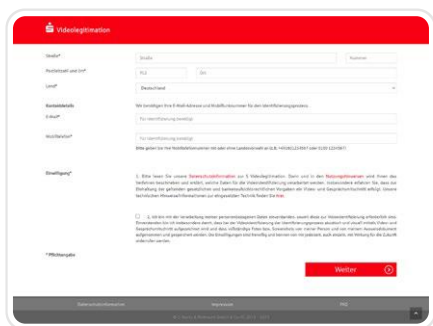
Videolegitimation

Straße*

Straße

Nummer

Postleitzahl und Ort*

PLZ

Ort

Land*

Deutschland

Kontaktdaten

Wir benötigen Ihre E-Mail-Adresse und Mobilfunknummer für den Identifizierungsprozess.

E-Mail*

Für Identifizierung (weiblich)

Mobilfunknr.*

Für Identifizierung (weiblich)

Bitte geben Sie Ihre Mobilfunknummer mit oder ohne Landesvorwahl an (z.B. +49 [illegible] oder 0 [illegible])

Einwilligung*

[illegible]

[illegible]

* Pflichtangabe

Weiter

Datenschutzinformationen

Impressum

FAQ

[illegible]